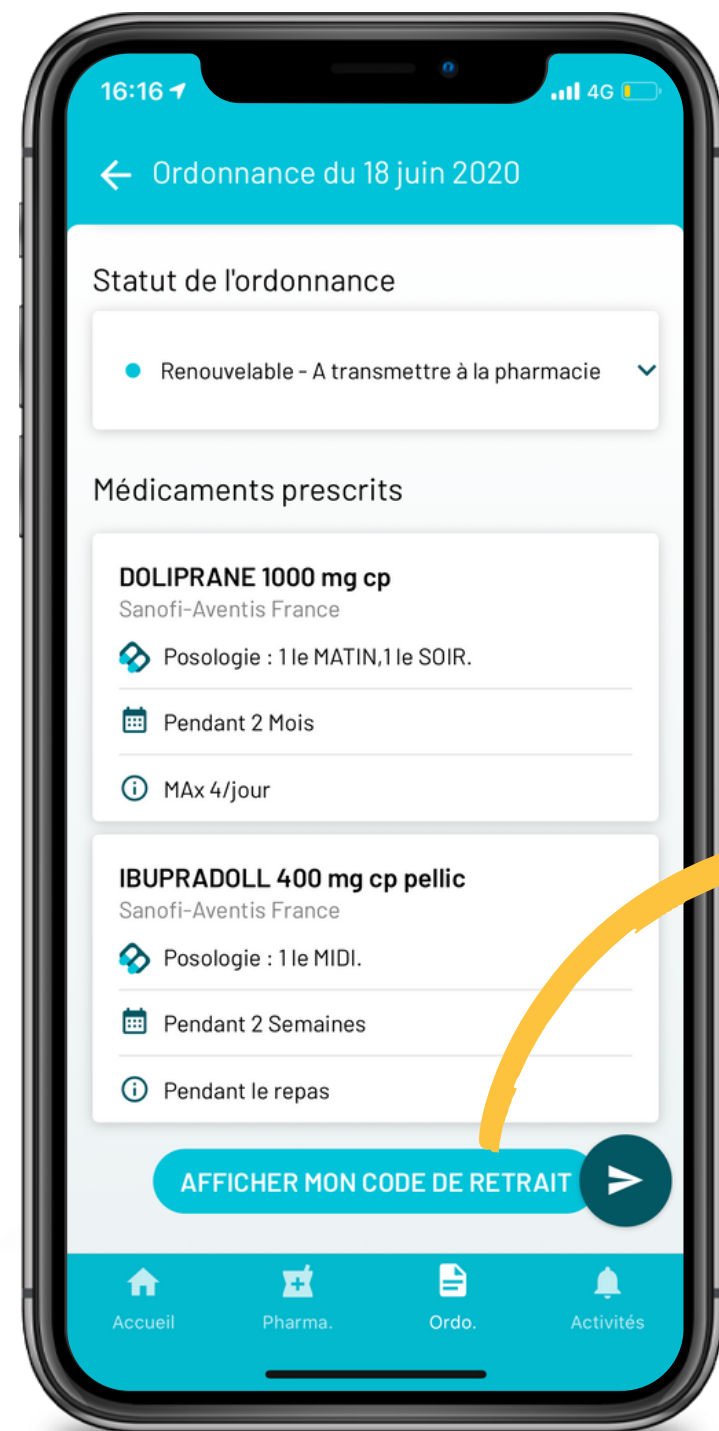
16:16

4G

Ordonnance du 18 juin 2020

Statut de l'ordonnance

Renouvelable - A transmettre à la pharmacie

Médicaments prescrits

DOLIPRANE 1000 mg cp
Sanofi-Aventis France

Posologie : 1 le MATIN,1 le SOIR.

Pendant 2 Mois

MAx 4/jour

IBUPRADOLL 400 mg cp pellic
Sanofi-Aventis France

Posologie : 1 le MIDI.

Pendant 2 Semaines

Pendant le repas

AFFICHER MON CODE DE RETRAIT

Accueil
Pharma.
Ordo.
Activités